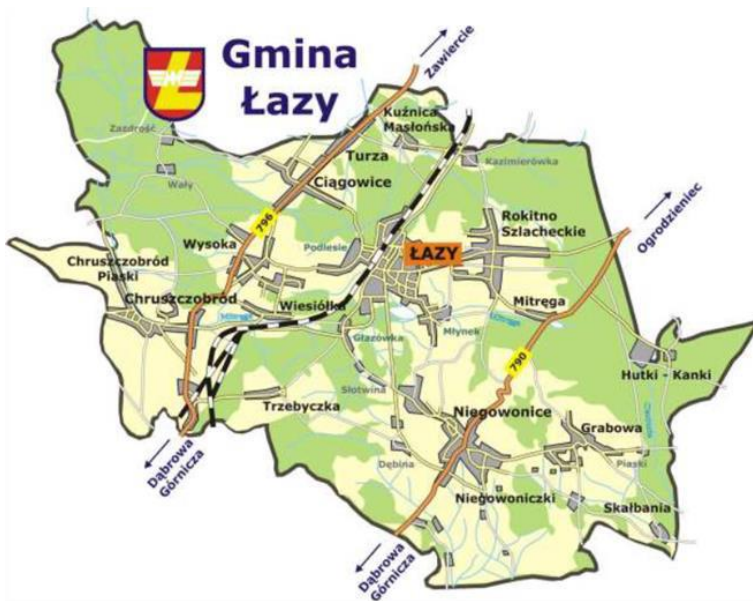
Gmina Łazy

Zawiercie

Kuźnica Masłońska

Zazdrość

Turza

Kazimierówka

Wały

Ciągowice

Ogrodzieniec

Rokitno Szlacheckie

796

Wysoka

Podlesie

ŁAZY

Chruszczobród Piaski

Chruszczobród

Wiesiółka

Mitręga

Mitręga

Młynek

Mitręga

Głazówka

790

Hutki - Kanki

Trzebyczka

Słotwina

Niegowonice

Grabowa

Dąbrowa Górnicza

Dębina

Piaski

Niegowoniczki

Skałbania

Dąbrowa Górnicza